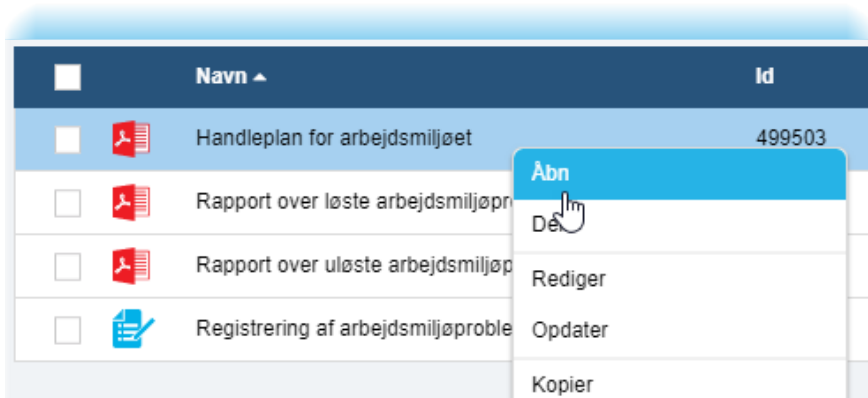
| | | Navn ▲ | Id |
|---|---|---|---|
| | | Handleplan for arbejdsmiljøet | 499503 |
| | | Rapport over løste arbejdsmiljøpr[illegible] | |
| | | Rapport over uløste arbejdsmiljøp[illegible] | |
| | | Registrering af arbejdsmiljøproble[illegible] | |

Åbn
De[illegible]
Rediger
Opdater
Kopier